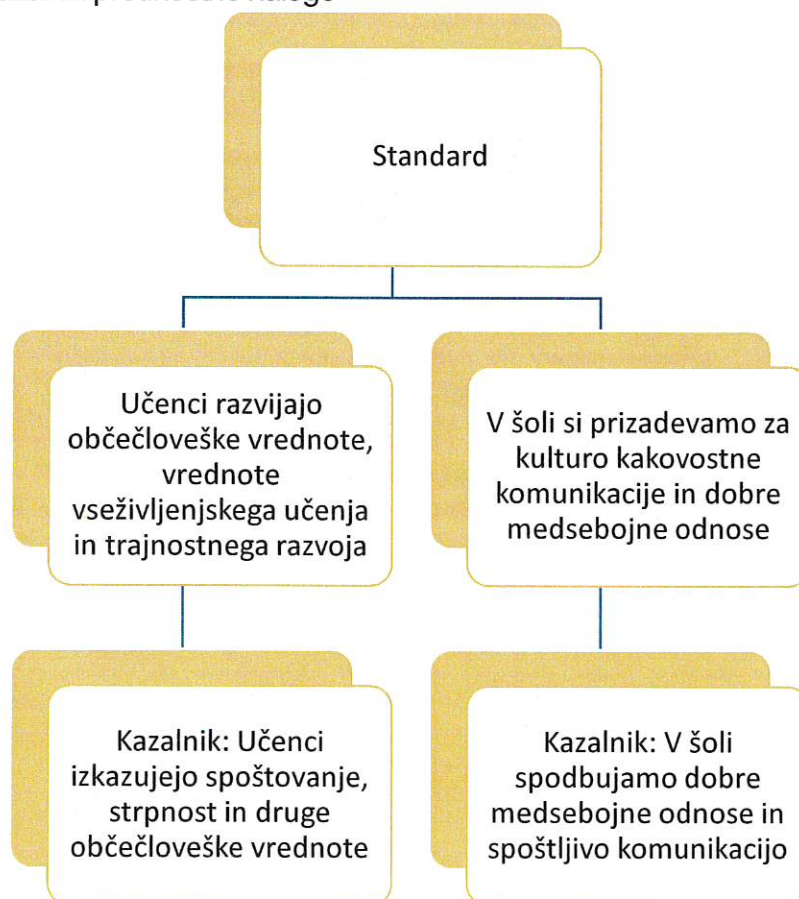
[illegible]

Standard

Učenci razvijajo občečloveške vrednote, vrednote vseživljenjskega učenja in trajnostnega razvoja

V šoli si prizadevamo za kulturo kakovostne komunikacije in dobre medsebojne odnose

Kazalnik: Učenci izkazujejo spoštovanje, strpnost in druge občečloveške vrednote

Kazalnik: V šoli spodbujamo dobre medsebojne odnose in spoštljivo komunikacijo